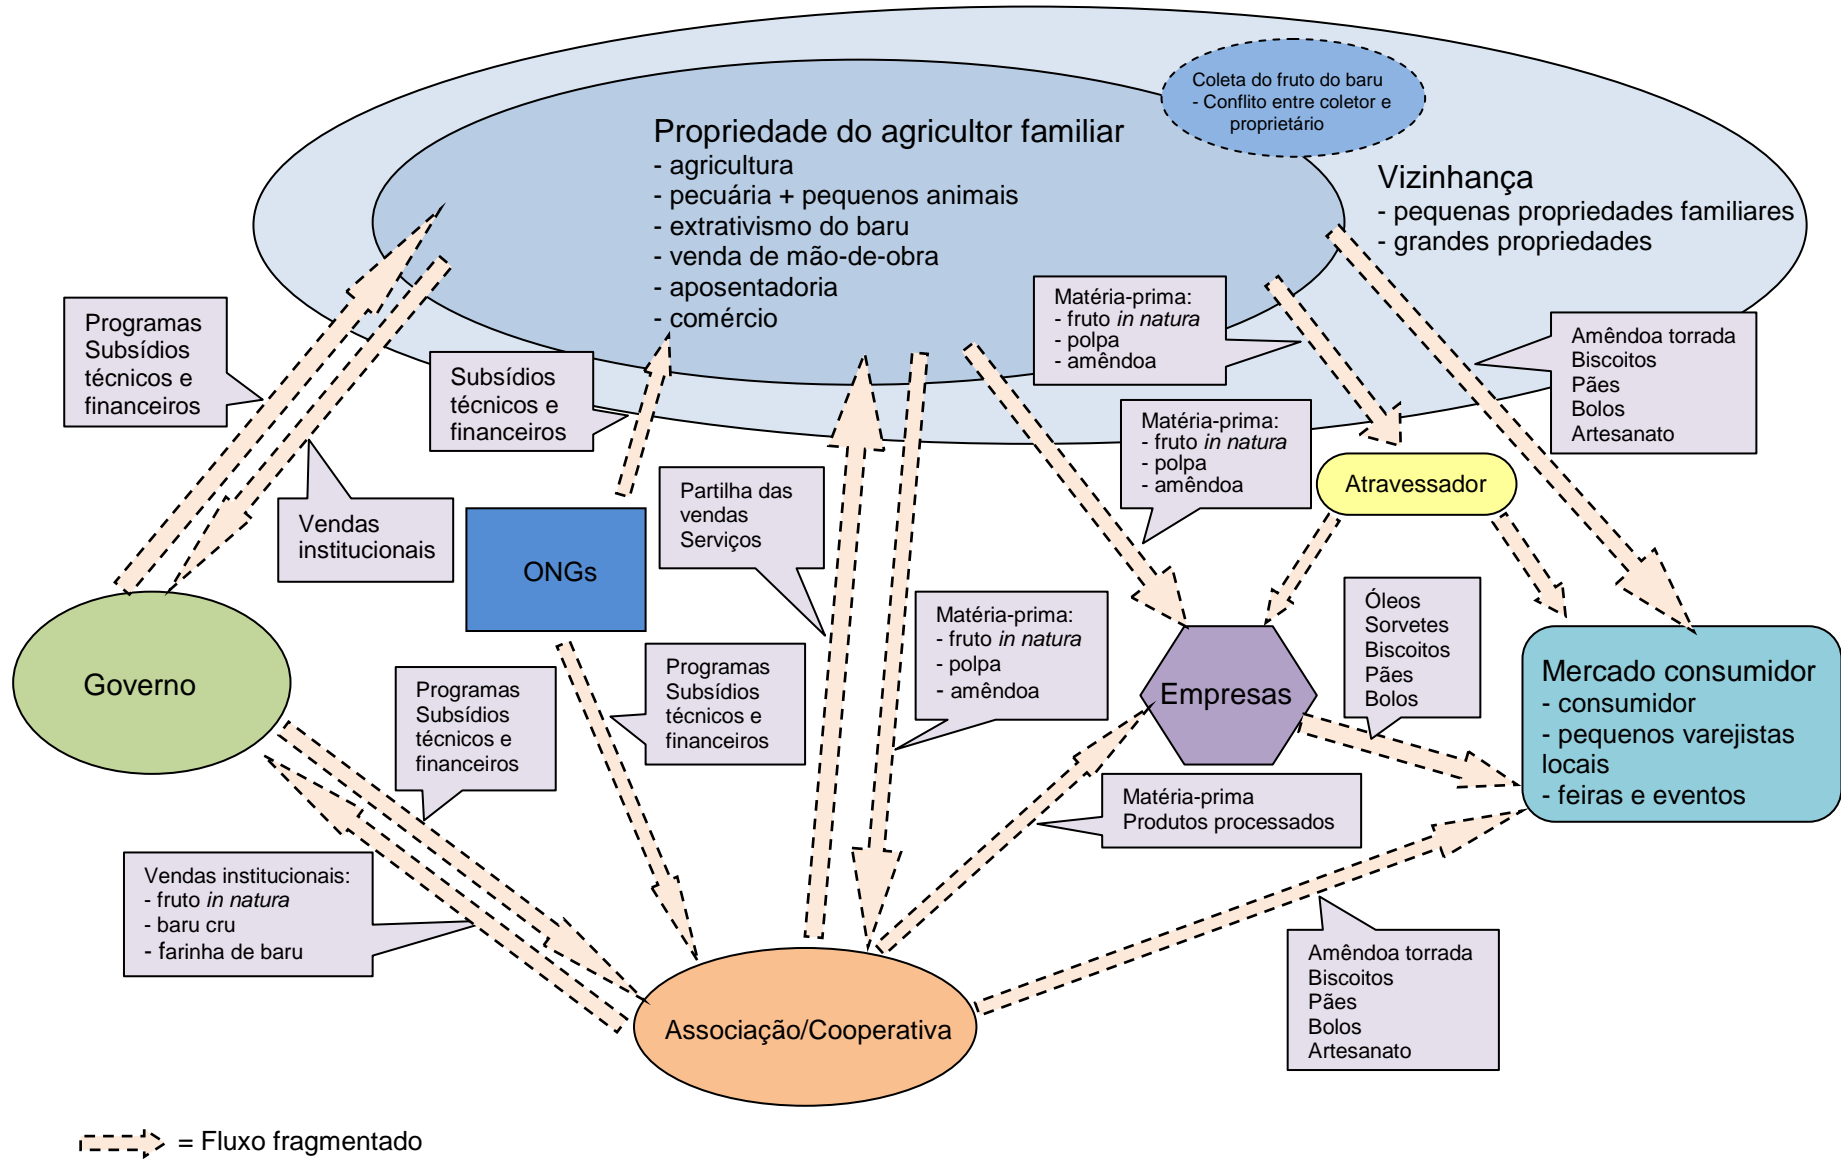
Coleta do fruto do baru
- Conflito entre coletor e proprietário

Propriedade do agricultor familiar
- agricultura
- pecuária + pequenos animais
- extrativismo do baru
- venda de mão-de-obra
- aposentadoria
- comércio

Vizinhança
- pequenas propriedades familiares
- grandes propriedades

Programas
Subsídios técnicos e financeiros

Subsídios técnicos e financeiros

Matéria-prima:
- fruto *in natura*
- polpa
- amêndoa

Amêndoa torrada
Biscoitos
Pães
Bolos
Artesanato

Matéria-prima:
- fruto *in natura*
- polpa
- amêndoa

Atravessador

Vendas institucionais

ONGs

Partilha das vendas
Serviços

Governo

Programas
Subsídios técnicos e financeiros

Programas
Subsídios técnicos e financeiros

Matéria-prima:
- fruto *in natura*
- polpa
- amêndoa

Empresas

Óleos
Sorvetes
Biscoitos
Pães
Bolos

Mercado consumidor
- consumidor
- pequenos varejistas locais
- feiras e eventos

Matéria-prima
Produtos processados

Vendas institucionais:
- fruto *in natura*
- baru cru
- farinha de baru

Amêndoa torrada
Biscoitos
Pães
Bolos
Artesanato

Associação/Cooperativa

= Fluxo fragmentado